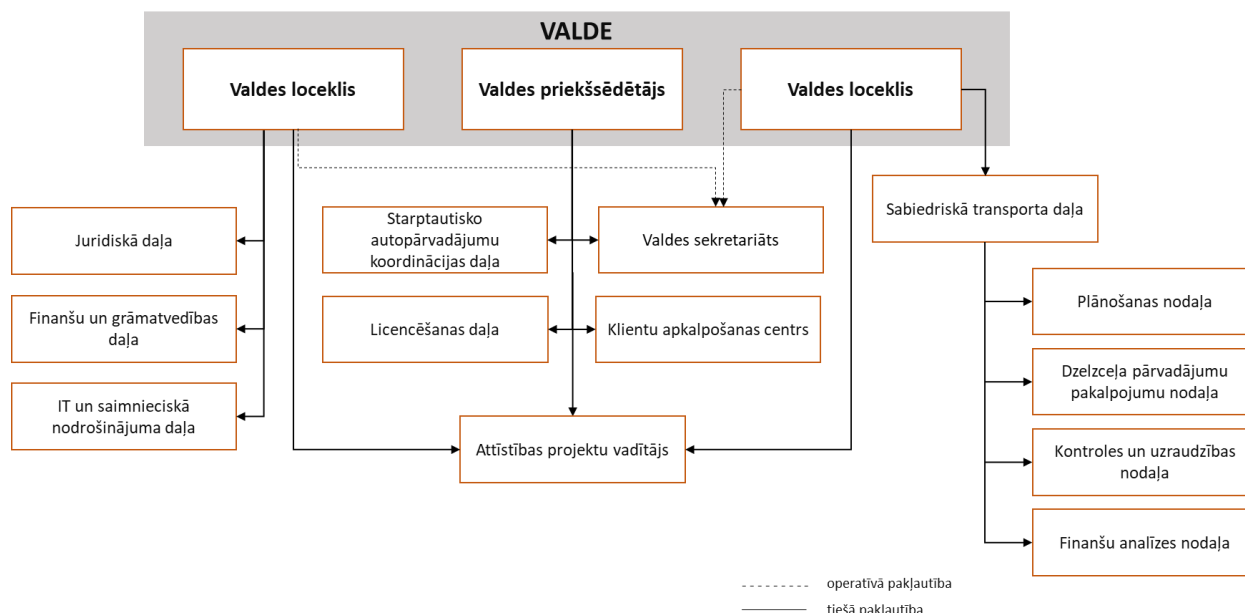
VALDE

Valdes loceklis

Valdes priekšsēdētājs

Valdes loceklis

Juridiskā daļa

Finanšu un grāmatvedības daļa

IT un saimnieciskā nodrošinājuma daļa

Starptautisko autopārvadājumu koordinācijas daļa

Valdes sekretariāts

Licencēšanas daļa

Klientu apkalpošanas centrs

Attīstības projektu vadītājs

Sabiedriskā transporta daļa

Plānošanas nodaļa

Dzelzceļa pārvadājumu pakalpojumu nodaļa

Kontroles un uzraudzības nodaļa

Finanšu analīzes nodaļa

operatīvā pakļautība

tiešā pakļautība